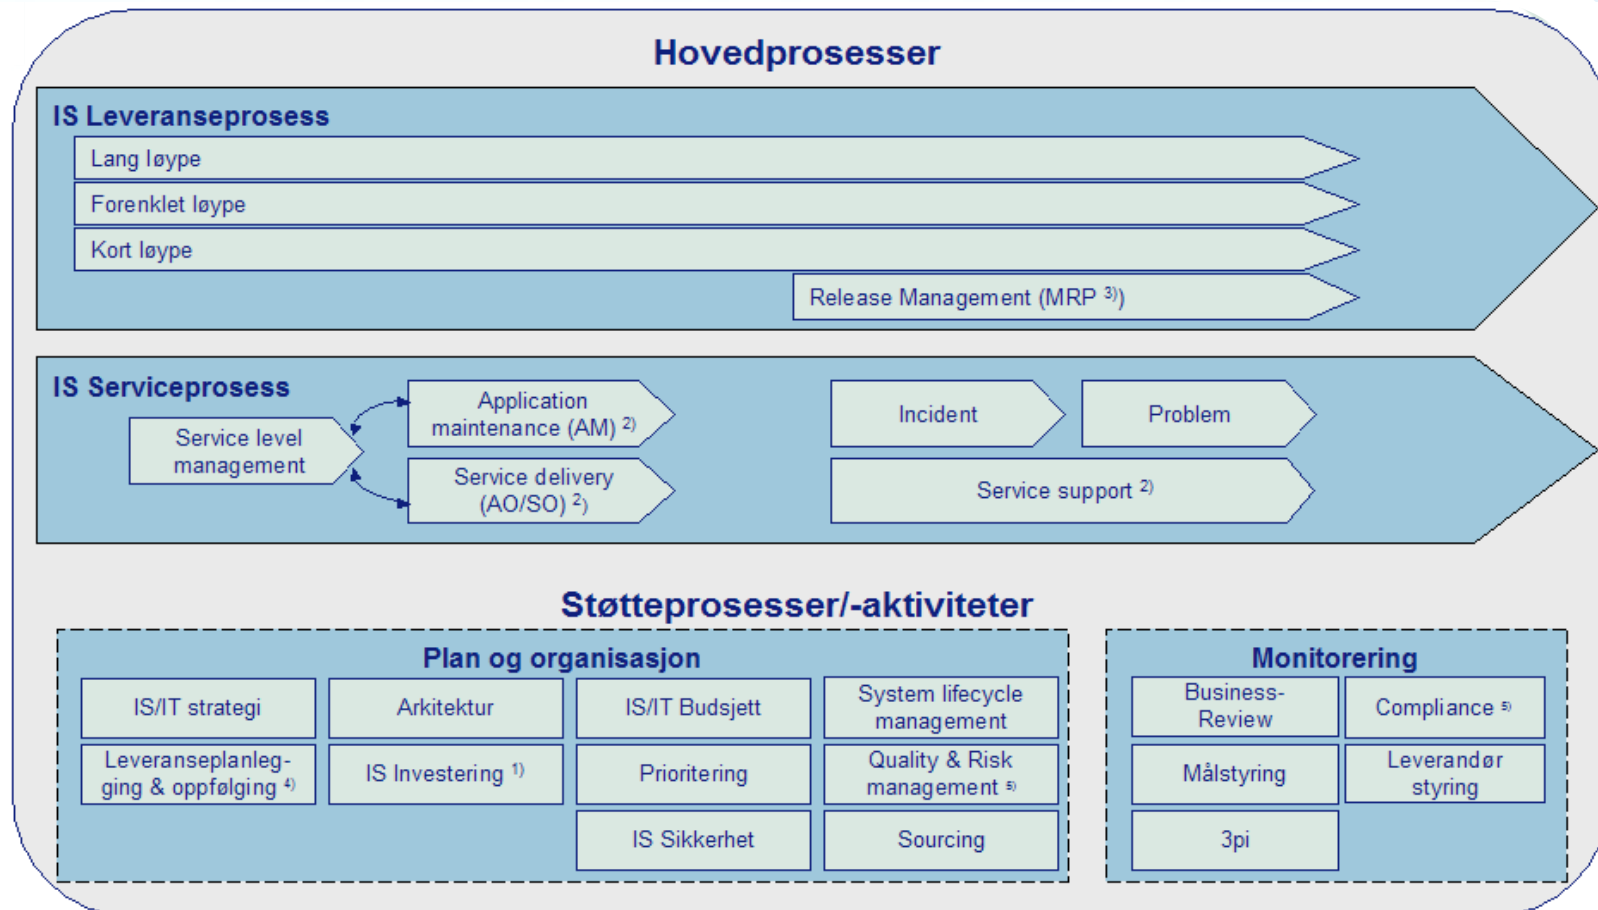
Hovedprosesser

IS Leveranseprosess

Lang løype

Forenklet løype

Kort løype

Release Management (MRP $^{3)}$)

IS Serviceprosess

Service level management

Application maintenance (AM) $^{2)}$

Service delivery (AO/SO) $^{2)}$

Incident

Problem

Service support $^{2)}$

Støtteprosesser/-aktiviteter

Plan og organisasjon

IS/IT strategi

Arkitektur

IS/IT Budsjett

System lifecycle management

Leveranseplanlegging & oppfølging $^{4)}$

IS Investering $^{1)}$

Prioritering

Quality & Risk management $^{5)}$

IS Sikkerhet

Sourcing

Monitorering

Business-Review

Compliance $^{5)}$

Målstyring

Leverandør styring

3pi